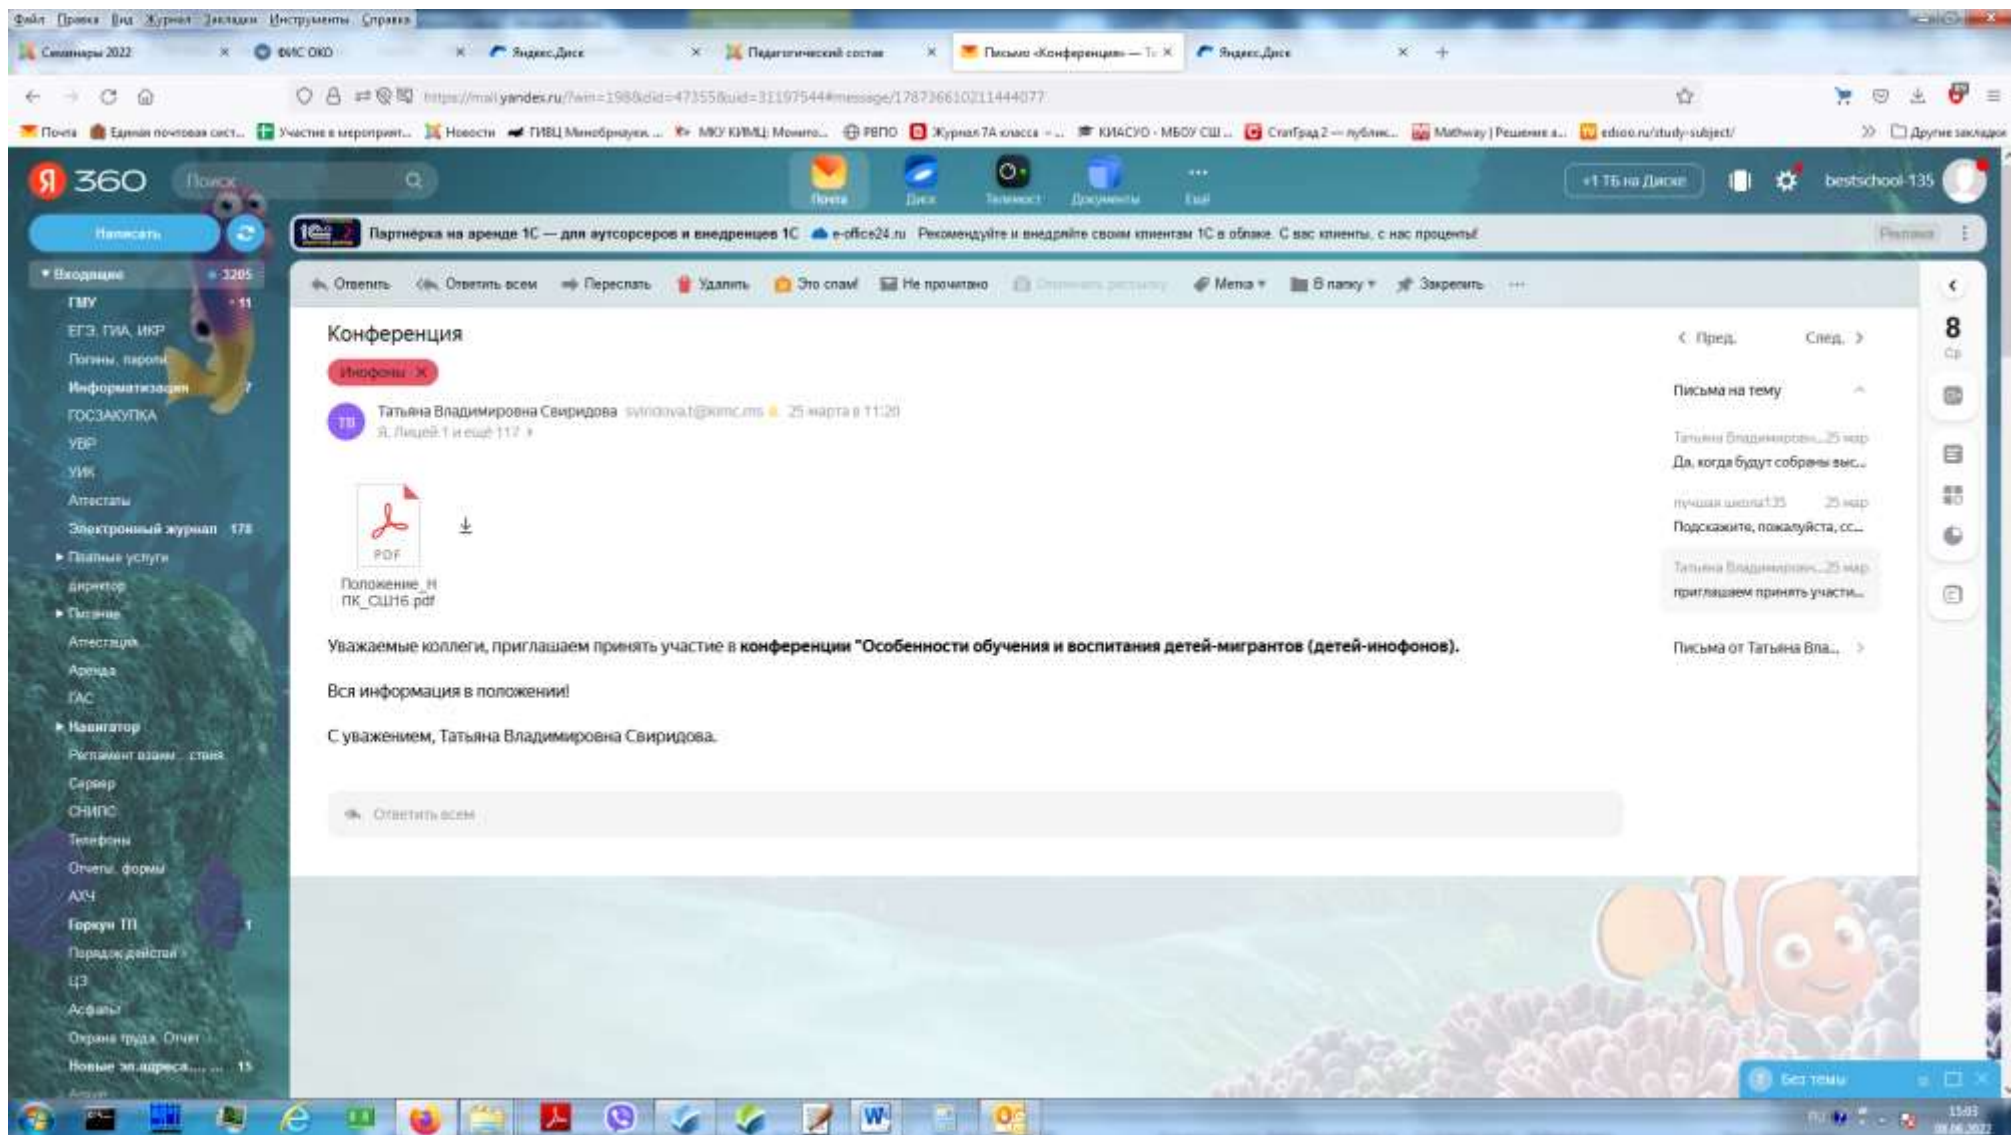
Файл Правка Вид Журнал Закладки Инструменты Справка

Семинары 2022 | ФИС ОКО | Яндекс.Диск | Педагогический состав | Письмо «Конференция» — | Яндекс.Диск

https://mail.yandex.ru/?win=198&clid=47355&uid=311975444#message/178736610211444077

Почта | Единая почтовая сист... | Участие в мероприят... | Новости | ГИВЦ Минобрнауки ... | МКУ КИМЦ: Монито... | РВПО | Журнал 7А класса - ... | КИАСУО - МБОУ СШ ... | СтатГрад 2 — публик... | Mathway | Решение з... | edsoo.ru/study-subject/ | Другие закладки

Я 360 Поиск

Почта Диск Телемост Документы Ещё

+1 ТБ на Диске bestschool-135

Написать

Партнёрка на аренде 1С — для аутсорсеров и внедренцев 1С e-office24.ru Рекомендуйте и внедряйте своим клиентам 1С в облаке. С вас клиенты, с нас проценты! Реклама

Входящие 3205
ГМУ 11
ЕГЭ, ГИА, ИКР
Логины, пароли
Информатизация 7
ГОСЗАКУПКА
УБР
УИК
Аттестаты
Электронный журнал 178
Платные услуги
директор
Питание
Аттестация
Аренда
ГАС
Навигатор
Регламент взаим... ствия
Сервер
СНИПС
Телефоны
Отчеты, формы
АХЧ
Горкун ТП 1
Порядок действий
ЦЗ
Асфальт
Охрана труда. Отчет
Новые эл.адреса... 15

Ответить Ответить всем Переслать Удалить Это спам! Не прочитано Метка В папку Закрепить

Конференция

Инофоны ×

ТВ Татьяна Владимировна Свиридова sviridova.t@kimc.ms 25 марта в 11:20
Я, Лицей 1 и ещё 117

PDF
Положение_НПК_СШ16.pdf

Уважаемые коллеги, приглашаем принять участие в **конференции "Особенности обучения и воспитания детей-мигрантов (детей-инофонов).**

Вся информация в положении!

С уважением, Татьяна Владимировна Свиридова.

Ответить всем

< Пред. След. >

Письма на тему

Татьяна Владимиров... 25 мар
Да, когда будут собраны выс...

лучшая школа135 25 мар
Подскажите, пожалуйста, сс...

Татьяна Владимиров... 25 мар
приглашаем принять участи...

Письма от Татьяна Вла...

8 Ср

Без темы